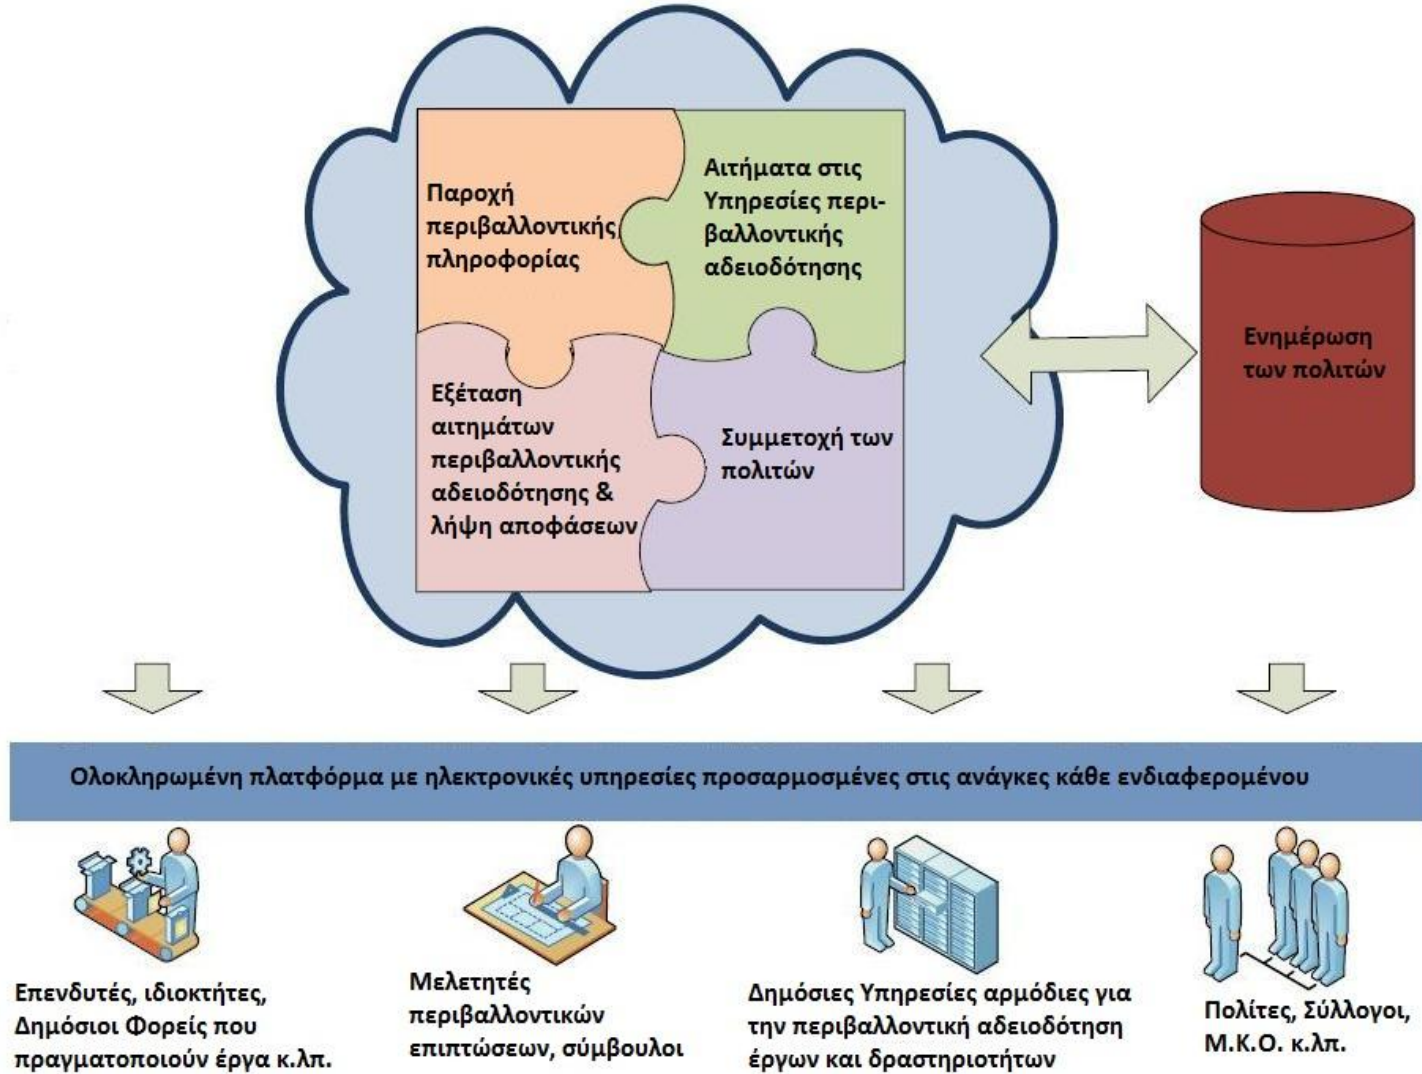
Παροχή περιβαλλοντικής πληροφορίας

Αιτήματα στις Υπηρεσίες περιβαλλοντικής αδειοδότησης

Εξέταση αιτημάτων περιβαλλοντικής αδειοδότησης & λήψη αποφάσεων

Συμμετοχή των πολιτών

Ενημέρωση των πολιτών

Ολοκληρωμένη πλατφόρμα με ηλεκτρονικές υπηρεσίες προσαρμοσμένες στις ανάγκες κάθε ενδιαφερομένου

Επενδυτές, ιδιοκτήτες, Δημόσιοι Φορείς που πραγματοποιούν έργα κ.λπ.

Μελετητές περιβαλλοντικών επιπτώσεων, σύμβουλοι

Δημόσιες Υπηρεσίες αρμόδιες για την περιβαλλοντική αδειοδότηση έργων και δραστηριοτήτων

Πολίτες, Σύλλογοι, Μ.Κ.Ο. κ.λπ.